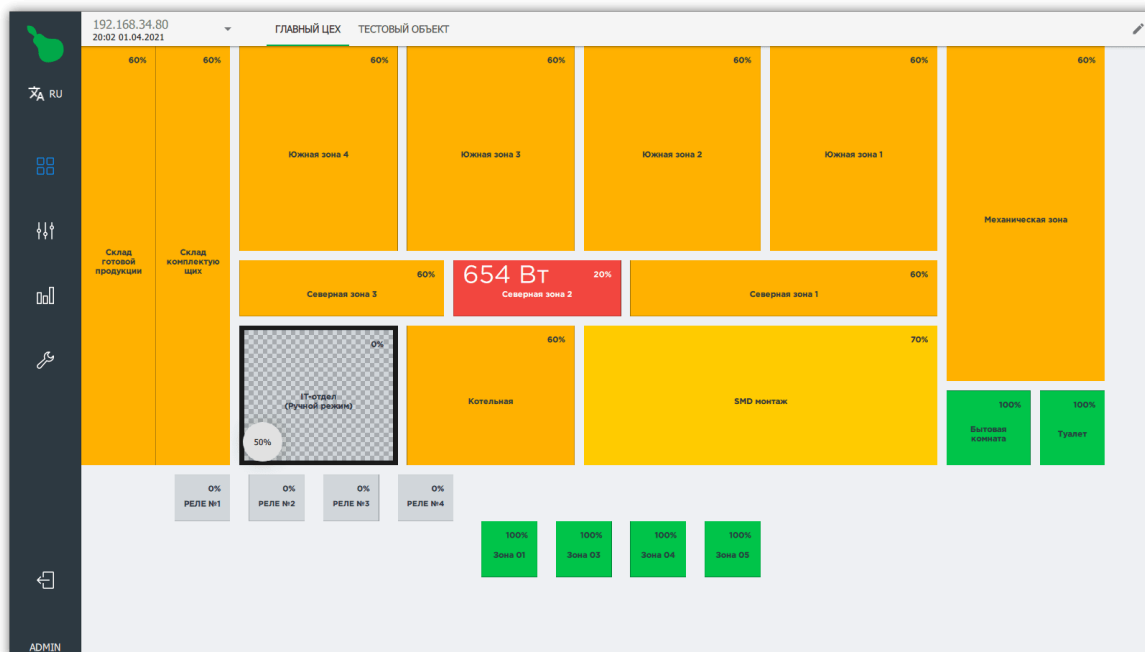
192.168.34.80
20:02 01.04.2021

ГЛАВНЫЙ ЦЕХ
ТЕСТОВЫЙ ОБЪЕКТ

RU

60%
Склад готовой продукции

60%
Склад комплектующих

60%
Южная зона 4

60%
Южная зона 3

60%
Южная зона 2

60%
Южная зона 1

60%
Механическая зона

60%
Северная зона 3

654 Вт
20%
Северная зона 2

60%
Северная зона 1

0%
IT-отдел
(Ручной режим)
50%

60%
Котельная

70%
SMD монтаж

100%
Бытовая комната

100%
Туалет

0%
РЕЛЕ №1

0%
РЕЛЕ №2

0%
РЕЛЕ №3

0%
РЕЛЕ №4

100%
Зона 01

100%
Зона 03

100%
Зона 04

100%
Зона 05

ADMIN